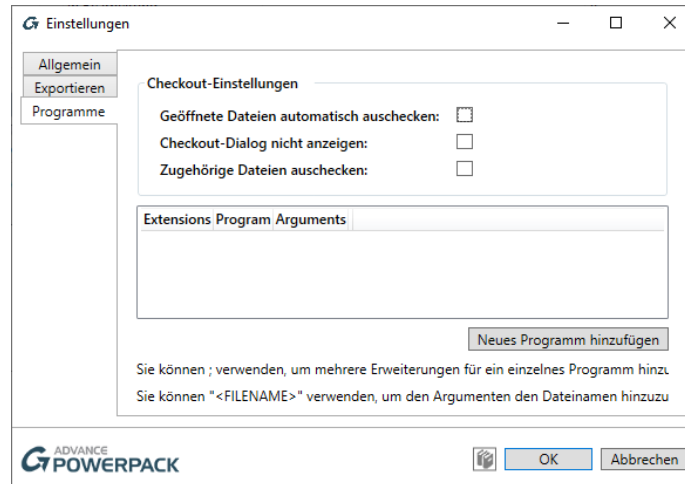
Einstellungen

Allgemein
Exportieren
Programme

Checkout-Einstellungen

Geöffnete Dateien automatisch auschecken:
Checkout-Dialog nicht anzeigen:
Zugehörige Dateien auschecken:

| Extensions | Program | Arguments |
|---|---|---|

Neues Programm hinzufügen

Sie können ; verwenden, um mehrere Erweiterungen für ein einzelnes Programm hinzu

Sie können "<FILENAME>" verwenden, um den Argumenten den Dateinamen hinzuzu

ADVANCE POWERPACK

OK
Abbrechen